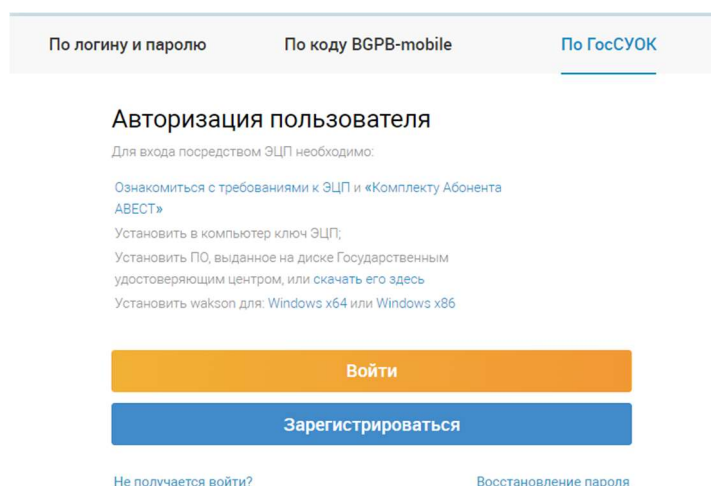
По логину и паролю

По коду BGPB-mobile

По ГосСУОК

Авторизация пользователя

Для входа посредством ЭЦП необходимо:

Ознакомиться с требованиями к ЭЦП и «Комплекту Абонента АВЕСТ»

Установить в компьютер ключ ЭЦП;

Установить ПО, выданное на диске Государственным удостоверяющим центром, или скачать его здесь

Установить wakson для: Windows x64 или Windows x86

Войти

Зарегистрироваться

Не получается войти?

Восстановление пароля